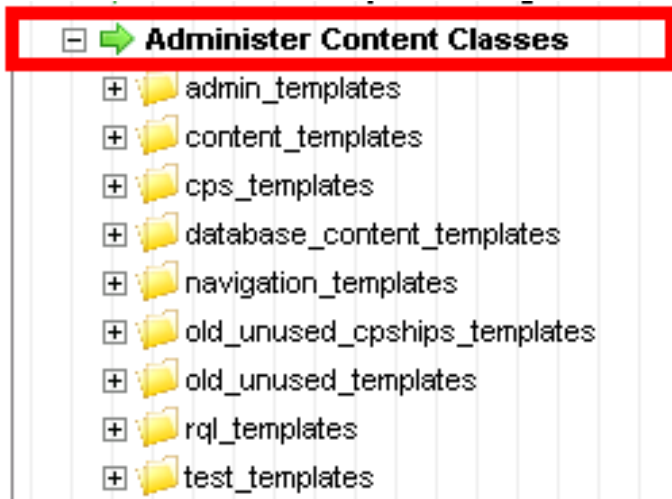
Administer Content Classes

admin_templates

content_templates

cps_templates

database_content_templates

navigation_templates

old_unused_cpships_templates

old_unused_templates

rql_templates

test_templates